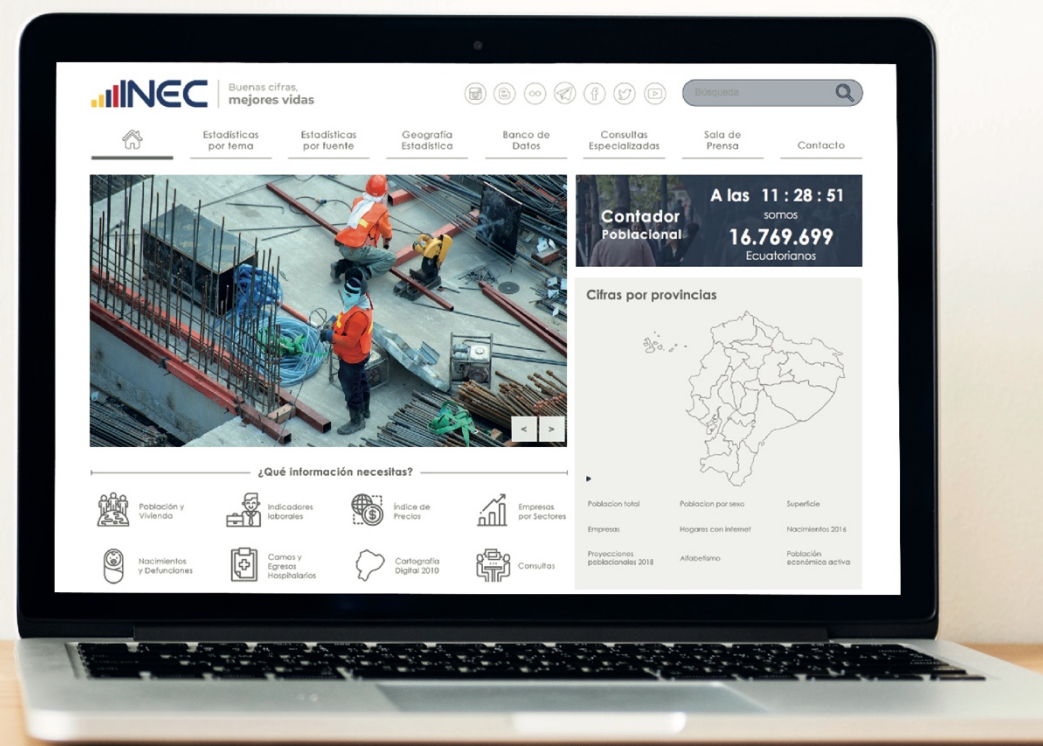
INEC
Buenas cifras, mejores vidas

Búsqueda

Estadísticas por tema
Estadísticas por fuente
Geografía Estadística
Banco de Datos
Consultas Especializadas
Sala de Prensa
Contacto

Contador Poblacional
A las 11 : 28 : 51
somos
16.769.699
Ecuatorianos

Cifras por provincias

¿Qué información necesitas?

Población y Vivienda
Indicadores laborales
Índice de Precios
Empresas por Sectores
Nacimientos y Defunciones
Camas y Egresos Hospitalarios
Cartografía Digital 2010
Consultas

Poblacion total
Poblacion por sexo
Superficie
Empresas
Hogares con internet
Nacimientos 2016
Proyecciones poblacionales 2018
Alfabetismo
Población económica activa